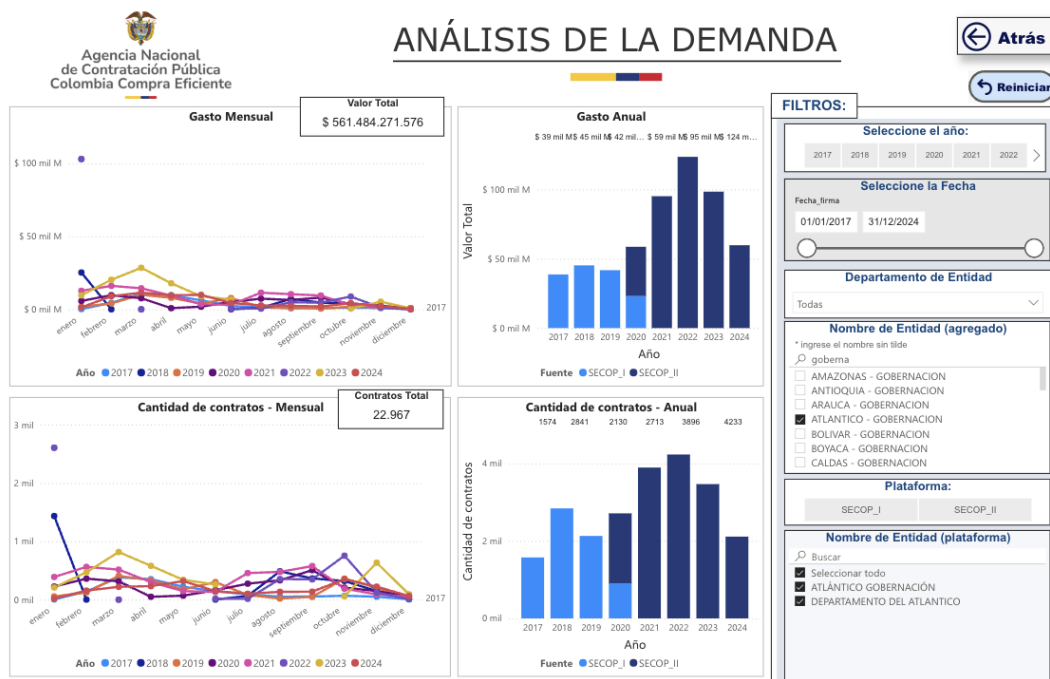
Agencia Nacional
de Contratación Pública
Colombia Compra Eficiente

ANÁLISIS DE LA DEMANDA

Atrás

Reiniciar

FILTROS:

Gasto Mensual

Valor Total
$ 561.484.271.576

$ 100 mil M
$ 50 mil M
$ 0 mil M

enero febrero marzo abril mayo junio julio agosto septiembre octubre noviembre diciembre

2017

Año 2017 2018 2019 2020 2021 2022 2023 2024

Gasto Anual

$ 39 mil M $ 45 mil M $ 42 mil... $ 59 mil M $ 95 mil M $ 124 m...

$ 100 mil M
$ 50 mil M
$ 0 mil M

Valor Total

2017 2018 2019 2020 2021 2022 2023 2024
Año

Fuente SECOP_I SECOP_II

Seleccione el año:
2017 2018 2019 2020 2021 2022

Seleccione la Fecha
Fecha_firma
01/01/2017 31/12/2024

Departamento de Entidad
Todas

Nombre de Entidad (agregado)
* ingrese el nombre sin tilde
goberna
AMAZONAS - GOBERNACION
ANTIOQUIA - GOBERNACION
ARAUCA - GOBERNACION
ATLANTICO - GOBERNACION
BOLIVAR - GOBERNACION
BOYACA - GOBERNACION
CALDAS - GOBERNACION

Plataforma:
SECOP_I SECOP_II

Nombre de Entidad (plataforma)
Buscar
Seleccionar todo
ATLÁNTICO GOBERNACIÓN
DEPARTAMENTO DEL ATLANTICO

Cantidad de contratos - Mensual

Contratos Total
22.967

3 mil
2 mil
1 mil
0 mil

enero febrero marzo abril mayo junio julio agosto septiembre octubre noviembre diciembre

2017

Año 2017 2018 2019 2020 2021 2022 2023 2024

Cantidad de contratos - Anual

1574 2841 2130 2713 3896 4233

4 mil
2 mil
0 mil

Cantidad de contratos

2017 2018 2019 2020 2021 2022 2023 2024
Año

Fuente SECOP_I SECOP_II